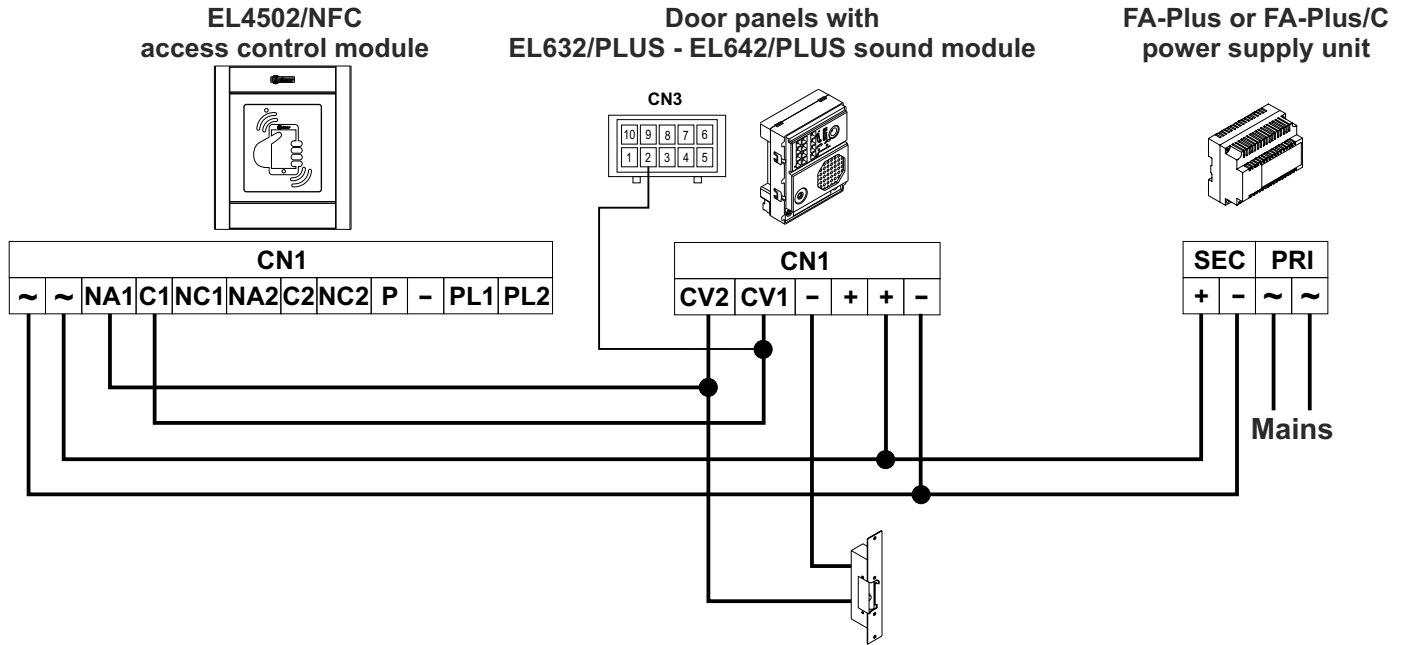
EL4502/NFC
access control module

Door panels with
EL632/PLUS - EL642/PLUS sound module

FA-Plus or FA-Plus/C
power supply unit

CN3

| 10 | 9 | 8 | 7 | 6 |
|---|---|---|---|---|
| 1 | 2 | 3 | 4 | 5 |

| CN1 | | | | | | | | | | | |
|---|---|---|---|---|---|---|---|---|---|---|---|
| ~ | ~ | NA1 | C1 | NC1 | NA2 | C2 | NC2 | P | – | PL1 | PL2 |

| CN1 | | | | | |
|---|---|---|---|---|---|
| CV2 | CV1 | – | + | + | – |

| SEC | | PRI | |
|---|---|---|---|
| + | – | ~ | ~ |

Mains